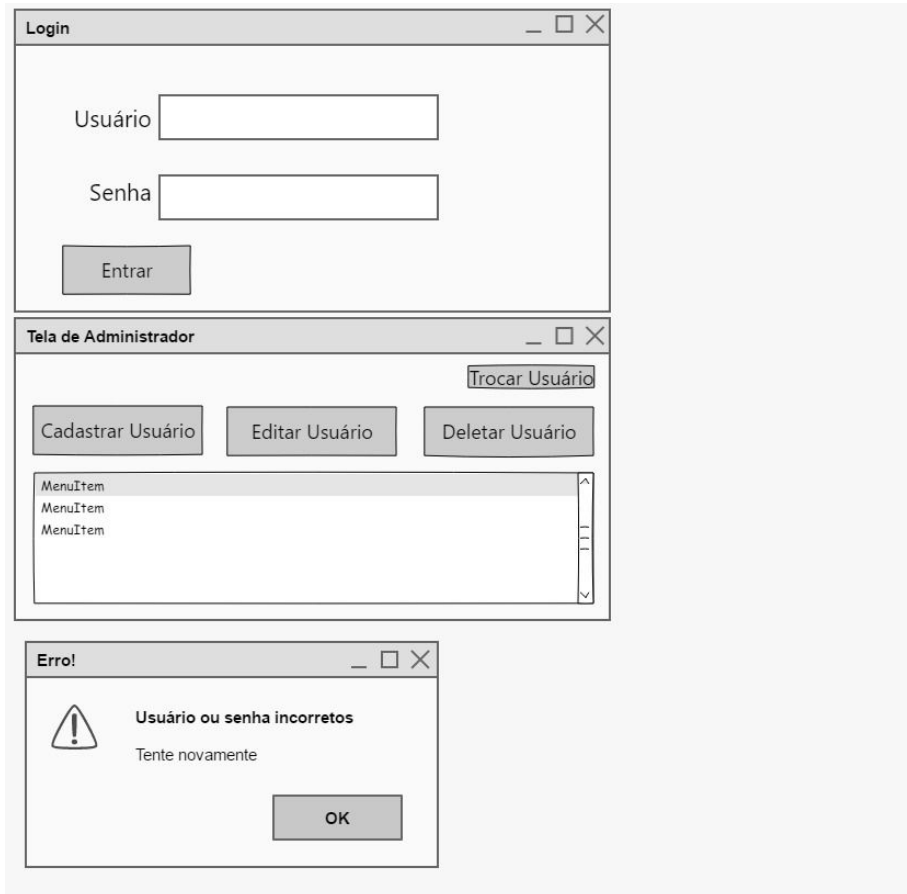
Login

Usuário

Senha

Entrar

Tela de Administrador

Trocar Usuário

Cadastrar Usuário

Editar Usuário

Deletar Usuário

MenuItem
MenuItem
MenuItem

Erro!

Usuário ou senha incorretos

Tente novamente

OK